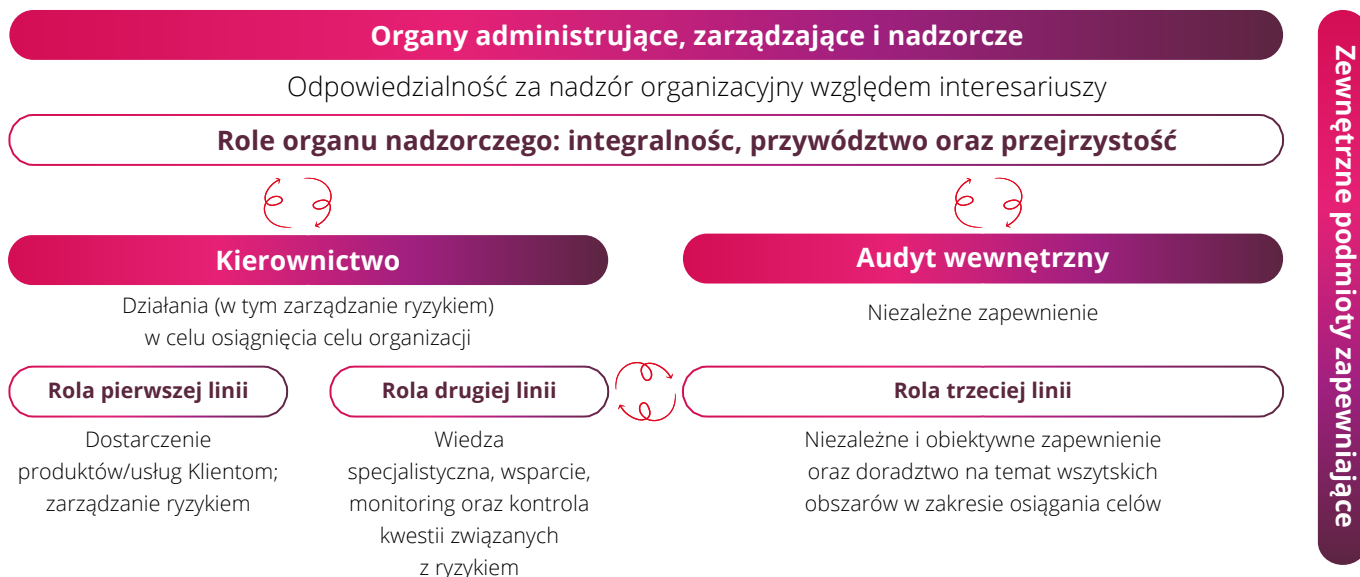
Organy administrujące, zarządzające i nadzorcze

Odpowiedzialność za nadzór organizacyjny względem interesariuszy

Role organu nadzorczego: integralnośc, przywództwo oraz przejrzystość

Kierownictwo

Działania (w tym zarządzanie ryzykiem) w celu osiągnięcia celu organizacji

Audyt wewnętrzny

Niezależne zapewnienie

Rola pierwszej linii

Dostarczenie produktów/usług Klientom; zarządzanie ryzykiem

Rola drugiej linii

Wiedza specjalistyczna, wsparcie, monitoring oraz kontrola kwestii związanych z ryzykiem

Rola trzeciej linii

Niezależne i obiektywne zapewnienie oraz doradztwo na temat wszytskich obszarów w zakresie osiągania celów

Zewnętrzne podmioty zapewniające